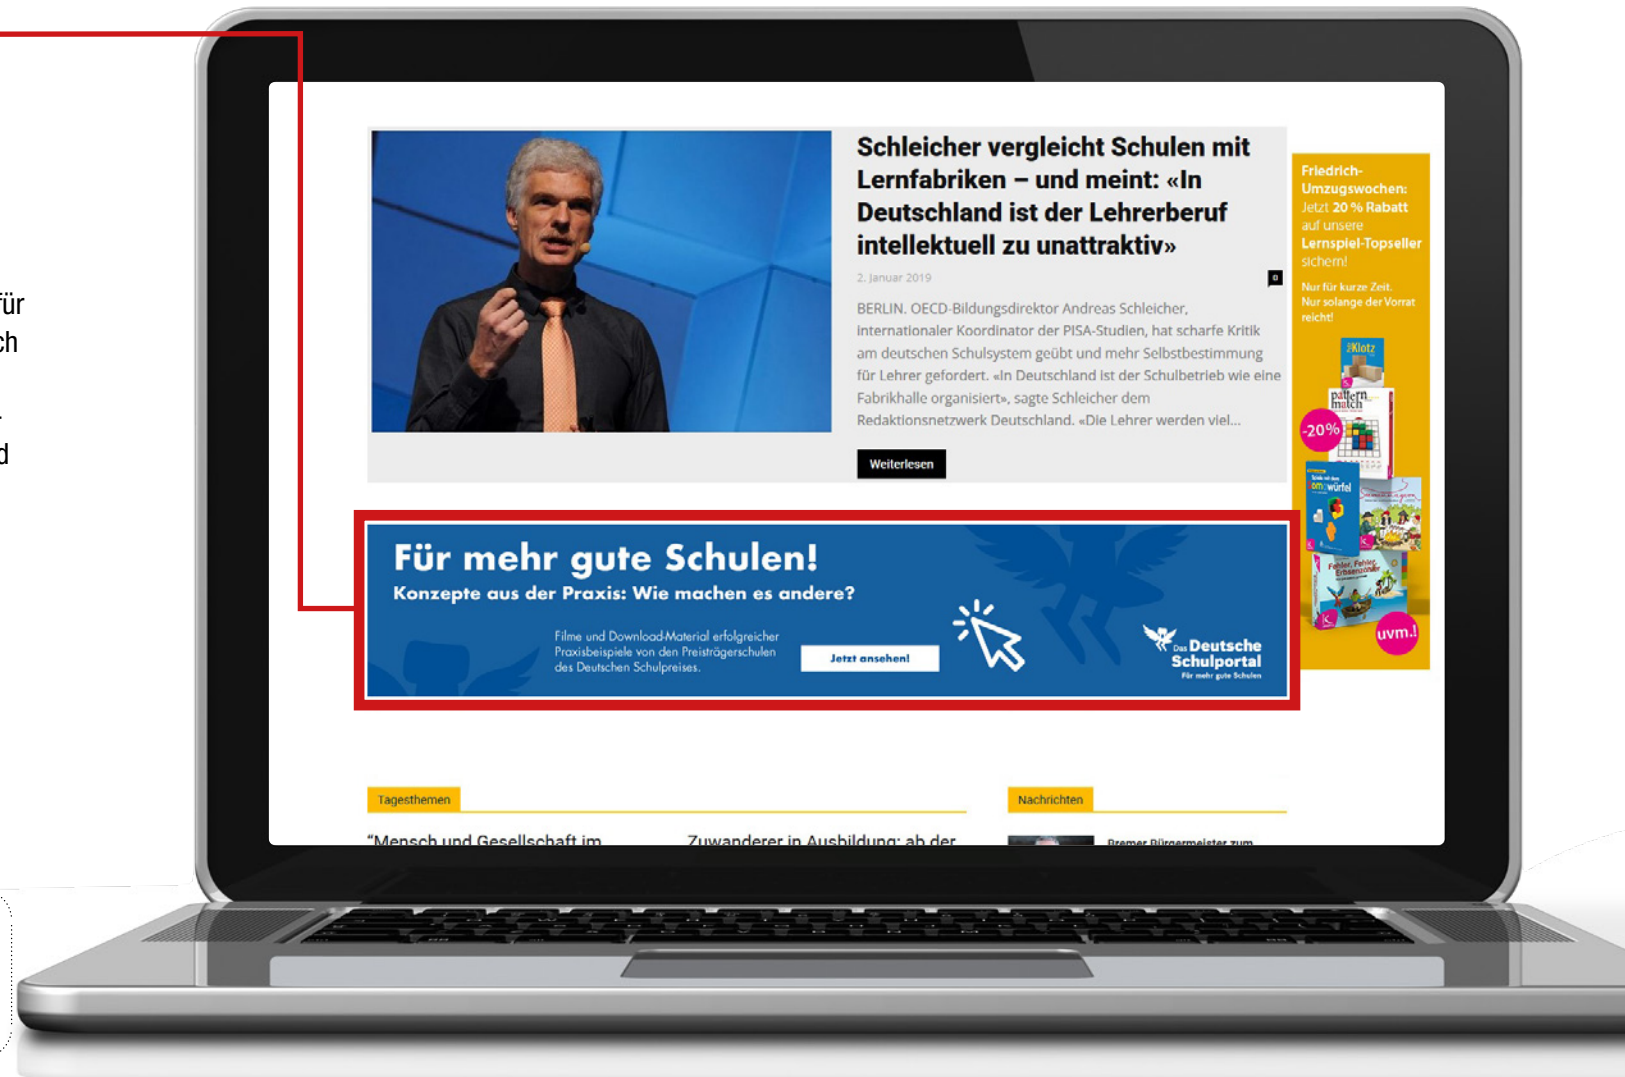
ür
ch
.
d

Schleicher vergleicht Schulen mit Lernfabriken – und meint: «In Deutschland ist der Lehrerberuf intellektuell zu unattraktiv»

2. Januar 2019

BERLIN. OECD-Bildungsdirektor Andreas Schleicher, internationaler Koordinator der PISA-Studien, hat scharfe Kritik am deutschen Schulsystem geübt und mehr Selbstbestimmung für Lehrer gefordert. «In Deutschland ist der Schulbetrieb wie eine Fabrikhalle organisiert», sagte Schleicher dem Redaktionsnetzwerk Deutschland. «Die Lehrer werden viel...

Weiterlesen

Friedrich-Umzugswochen: Jetzt 20 % Rabatt auf unsere Lernspiel-Topseller sichern!

Nur für kurze Zeit. Nur solange der Vorrat reicht!

Klotz
pattern match
-20%
würfel
Fehler, Fehler
uvm.!

Für mehr gute Schulen!
Konzepte aus der Praxis: Wie machen es andere?

Filme und Download-Material erfolgreicher Praxisbeispiele von den Preisträgerschulen des Deutschen Schulpreises.

Jetzt ansehen!

Das Deutsche Schulportal
Für mehr gute Schulen

Tagesthemen

Nachrichten

“Mensch und Gesellschaft im

Zuwanderer in Ausbildung: ab der

Bremer Bürgermeister zum